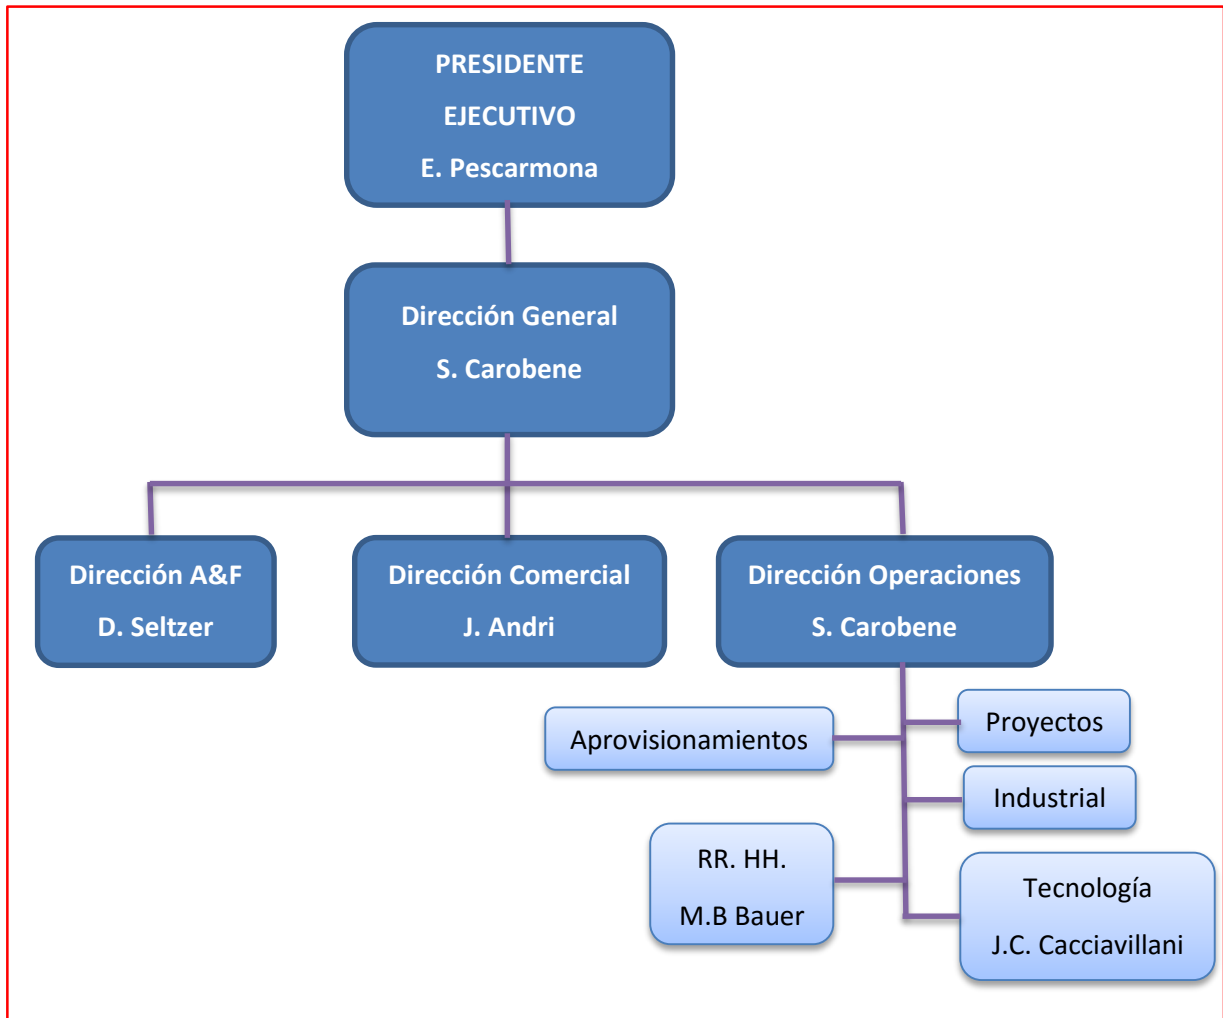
PRESIDENTE
EJECUTIVO
E. Pescarmona

Dirección General
S. Carobene

Dirección A&F
D. Seltzer

Dirección Comercial
J. Andri

Dirección Operaciones
S. Carobene

Proyectos

Aprovisionamientos

Industrial

RR. HH.
M.B Bauer

Tecnología
J.C. Cacciavillani